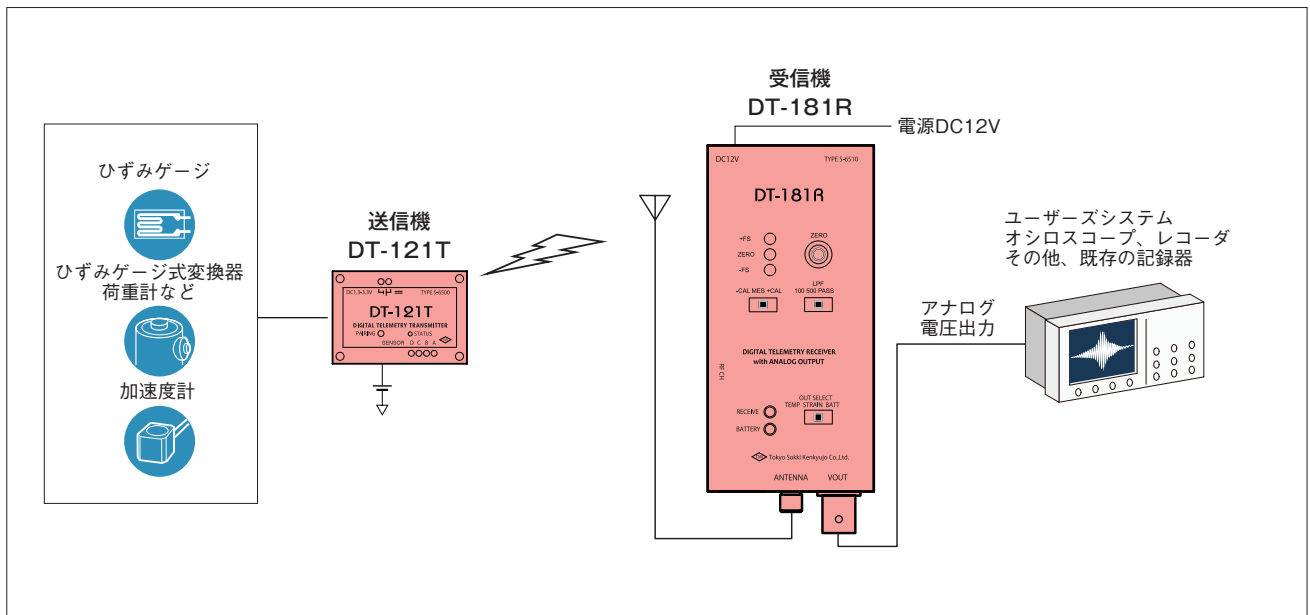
ひずみゲージ

ひずみゲージ式変換器
荷重計など

加速度計

送信機
DT-121T

DC1.5-3.3V
TYPE S-6000
DT-121T
DIGITAL TELEMETRY TRANSMITTER
PAIRING
STATUS
SENSOR D C B A

受信機
DT-181R

電源DC12V

DC12V
TYPE S-6510
DT-181R
+FS
ZERO
-FS
ZERO
-CAL MES +CAL
LPF
100 500 PASS
DIGITAL TELEMETRY RECEIVER
with ANALOG OUTPUT
RECEIVE
BATTERY
OUT SELECT
TEMP STRAIN BATT
Tokyo Sokki Kenkyujo Co.,Ltd.
ANTENNA
VOUT

アナログ
電圧出力

ユーザーズシステム
オシロスコープ、レコーダ
その他、既存の記録器